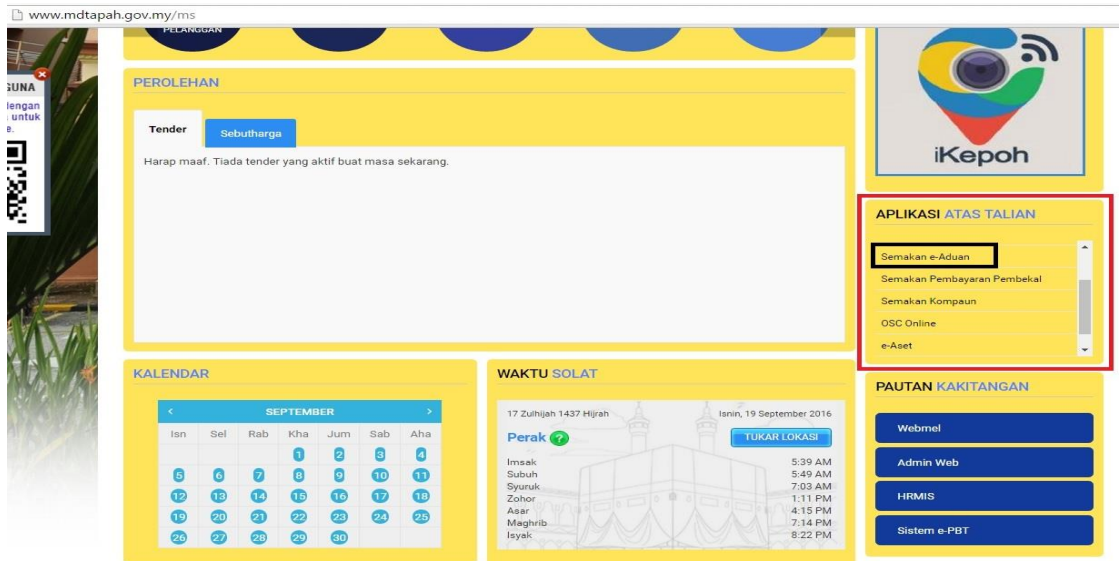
www.mdtapah.gov.my/ms

PELANGGAN

GUNA
lengan
untuk
e.

PEROLEHAN

Tender

Sebutharga

Harap maaf. Tiada tender yang aktif buat masa sekarang.

iKepoh

APLIKASI ATAS TALIAN

Semakan e-Aduan
Semakan Pembayaran Pembekal
Semakan Kompaun
OSC Online
e-Aset

KALENDAR

| Isn | Sel | Rab | Kha | Jum | Sab | Aha |
|---|---|---|---|---|---|---|
| | | | 1 | 2 | 3 | 4 |
| 5 | 6 | 7 | 8 | 9 | 10 | 11 |
| 12 | 13 | 14 | 15 | 16 | 17 | 18 |
| 19 | 20 | 21 | 22 | 23 | 24 | 25 |
| 26 | 27 | 28 | 29 | 30 | | |

SEPTEMBER

WAKTU SOLAT

17 Zulhijah 1437 Hijrah
Isnin, 19 September 2016

Perak

TUKAR LOKASI

| | |
|---|---|
| Imsak | 5:39 AM |
| Subuh | 5:49 AM |
| Syuruk | 7:03 AM |
| Zohor | 1:11 PM |
| Asar | 4:15 PM |
| Maghrib | 7:14 PM |
| Isyak | 8:22 PM |

PAUTAN KAKITANGAN

Webmel
Admin Web
HRMIS
Sistem e-PBT